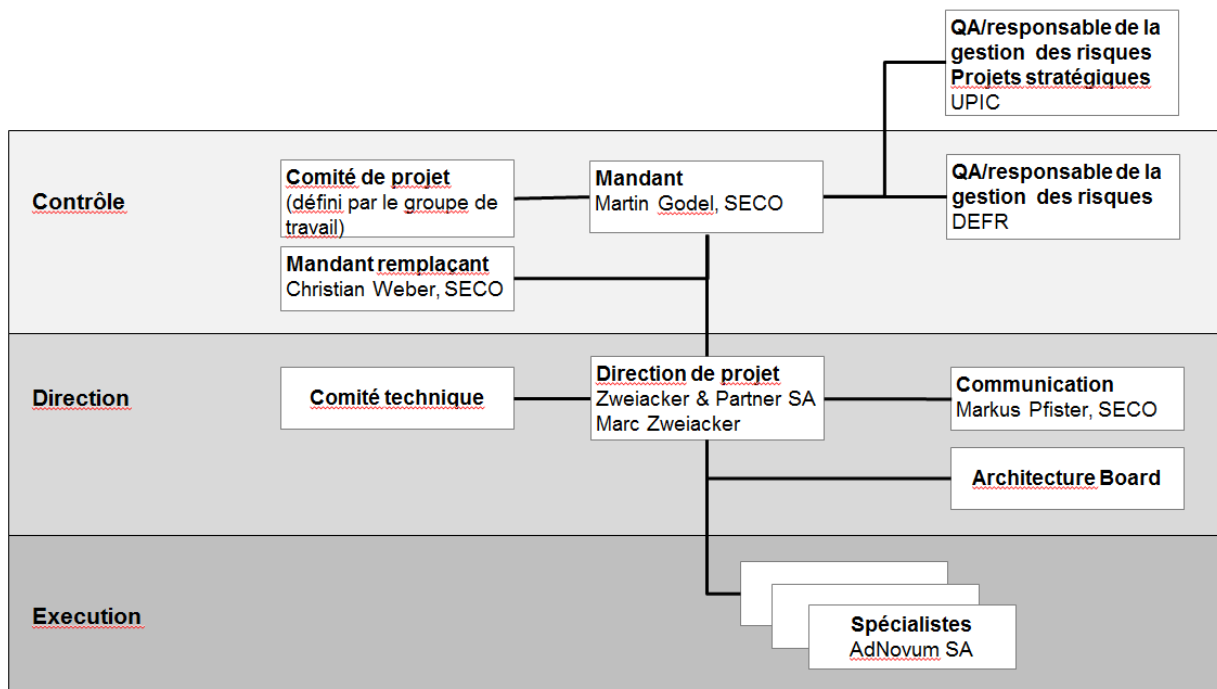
QA/responsable de la gestion des risques Projets stratégiques
UPIC

Contrôle

Comité de projet
(défini par le groupe de travail)

Mandant
Martin Godel, SECO

QA/responsable de la gestion des risques
DEFR

Mandant remplaçant
Christian Weber, SECO

Direction

Comité technique

Direction de projet
Zweiacker & Partner SA
Marc Zweiacker

Communication
Markus Pfister, SECO

Architecture Board

Execution

Spécialistes
AdNovum SA